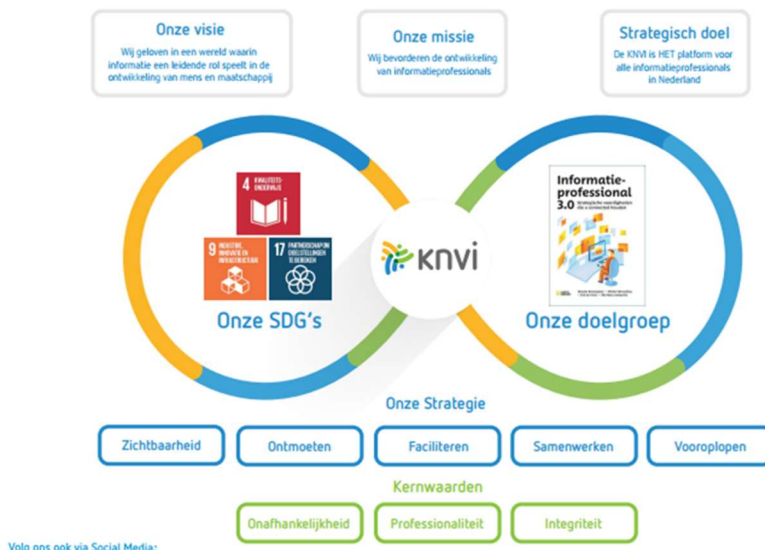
Onze visie
Wij geloven in een wereld waarin informatie een leidende rol speelt in de ontwikkeling van mens en maatschappij

Onze missie
Wij bevorderen de ontwikkeling van informatieprofessionals

Strategisch doel
De KNVI is HET platform voor alle informatieprofessionals in Nederland

4 KWALITEITSONDERWIJS

9 INDUSTRIE, INNOVATIE EN INFRASTRUCTUUR

17 PARTNERSCHAP OM DOELSTELLINGEN TE BEREIKEN

Onze SDG's

knvi

Informatieprofessional 3.0
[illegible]

Onze doelgroep

Onze Strategie

Zichtbaarheid

Ontmoeten

Faciliteren

Samenwerken

Vooroplopen

Kernwaarden

Onafhankelijkheid

Professionaliteit

Integriteit

Volg ons ook via Social Media: